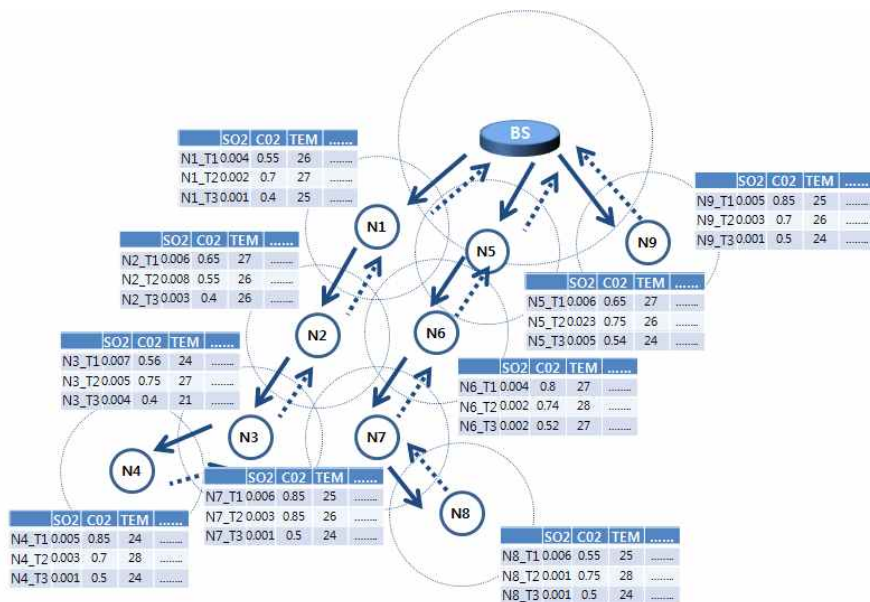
BS

| | SO2 | C02 | TEM | ...... |
|---|---|---|---|---|
| N1_T1 | 0.004 | 0.55 | 26 | ....... |
| N1_T2 | 0.002 | 0.7 | 27 | ....... |
| N1_T3 | 0.001 | 0.4 | 25 | ....... |

N1

| | SO2 | C02 | TEM | ...... |
|---|---|---|---|---|
| N9_T1 | 0.005 | 0.85 | 25 | ....... |
| N9_T2 | 0.003 | 0.7 | 26 | ....... |
| N9_T3 | 0.001 | 0.5 | 24 | ....... |

N9

| | SO2 | C02 | TEM | ...... |
|---|---|---|---|---|
| N2_T1 | 0.006 | 0.65 | 27 | ....... |
| N2_T2 | 0.008 | 0.55 | 26 | ....... |
| N2_T3 | 0.003 | 0.4 | 26 | ....... |

N5

| | SO2 | C02 | TEM | ...... |
|---|---|---|---|---|
| N5_T1 | 0.006 | 0.65 | 27 | ....... |
| N5_T2 | 0.023 | 0.75 | 26 | ....... |
| N5_T3 | 0.005 | 0.54 | 24 | ....... |

N2

N6

| | SO2 | C02 | TEM | ...... |
|---|---|---|---|---|
| N3_T1 | 0.007 | 0.56 | 24 | ....... |
| N3_T2 | 0.005 | 0.75 | 27 | ....... |
| N3_T3 | 0.004 | 0.4 | 21 | ....... |

| | SO2 | C02 | TEM | ...... |
|---|---|---|---|---|
| N6_T1 | 0.004 | 0.8 | 27 | ....... |
| N6_T2 | 0.002 | 0.74 | 28 | ....... |
| N6_T3 | 0.002 | 0.52 | 27 | ....... |

N3

N7

N4

| | SO2 | C02 | TEM | ...... |
|---|---|---|---|---|
| N7_T1 | 0.006 | 0.85 | 25 | ....... |
| N7_T2 | 0.003 | 0.85 | 26 | ....... |
| N7_T3 | 0.001 | 0.5 | 24 | ....... |

N8

| | SO2 | C02 | TEM | ...... |
|---|---|---|---|---|
| N4_T1 | 0.005 | 0.85 | 24 | ....... |
| N4_T2 | 0.003 | 0.7 | 28 | ....... |
| N4_T3 | 0.001 | 0.5 | 24 | ....... |

| | SO2 | C02 | TEM | ...... |
|---|---|---|---|---|
| N8_T1 | 0.006 | 0.55 | 25 | ....... |
| N8_T2 | 0.001 | 0.75 | 28 | ....... |
| N8_T3 | 0.001 | 0.5 | 24 | ....... |